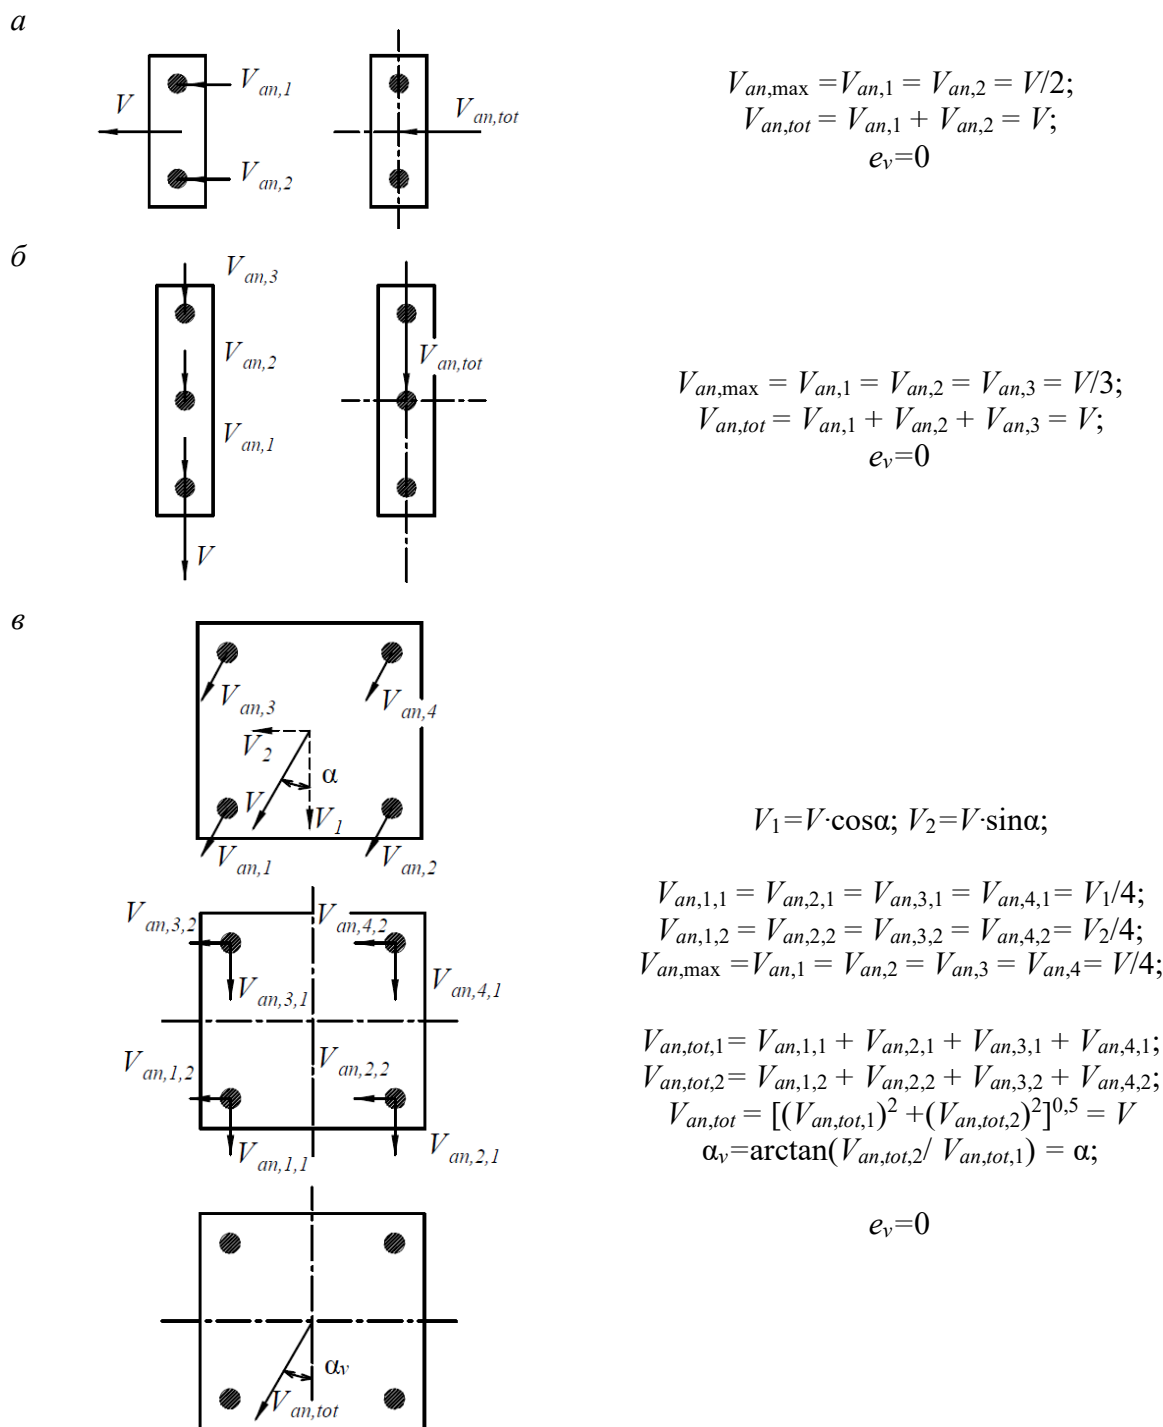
а

$V_{an,1}$
$V$
$V_{an,2}$
$V_{an,tot}$

$V_{an,\max} = V_{an,1} = V_{an,2} = V/2;$
$V_{an,tot} = V_{an,1} + V_{an,2} = V;$
$e_v = 0$

б

$V_{an,3}$
$V_{an,2}$
$V_{an,1}$
$V$
$V_{an,tot}$

$V_{an,\max} = V_{an,1} = V_{an,2} = V_{an,3} = V/3;$
$V_{an,tot} = V_{an,1} + V_{an,2} + V_{an,3} = V;$
$e_v = 0$

в

$V_{an,3}$
$V_{an,4}$
$V_2$
α
$V$
$V_1$
$V_{an,1}$
$V_{an,2}$

$V_1 = V \cdot \cos\alpha;\ V_2 = V \cdot \sin\alpha;$

$V_{an,3,2}$
$V_{an,4,2}$
$V_{an,3,1}$
$V_{an,4,1}$
$V_{an,1,2}$
$V_{an,2,2}$
$V_{an,1,1}$
$V_{an,2,1}$

$V_{an,1,1} = V_{an,2,1} = V_{an,3,1} = V_{an,4,1} = V_1/4;$
$V_{an,1,2} = V_{an,2,2} = V_{an,3,2} = V_{an,4,2} = V_2/4;$
$V_{an,\max} = V_{an,1} = V_{an,2} = V_{an,3} = V_{an,4} = V/4;$

$V_{an,tot,1} = V_{an,1,1} + V_{an,2,1} + V_{an,3,1} + V_{an,4,1};$
$V_{an,tot,2} = V_{an,1,2} + V_{an,2,2} + V_{an,3,2} + V_{an,4,2};$
$V_{an,tot} = [(V_{an,tot,1})^2 + (V_{an,tot,2})^2]^{0,5} = V$
$\alpha_v = \arctan(V_{an,tot,2}/\ V_{an,tot,1}) = \alpha;$

$e_v = 0$

$\alpha_v$
$V_{an,tot}$